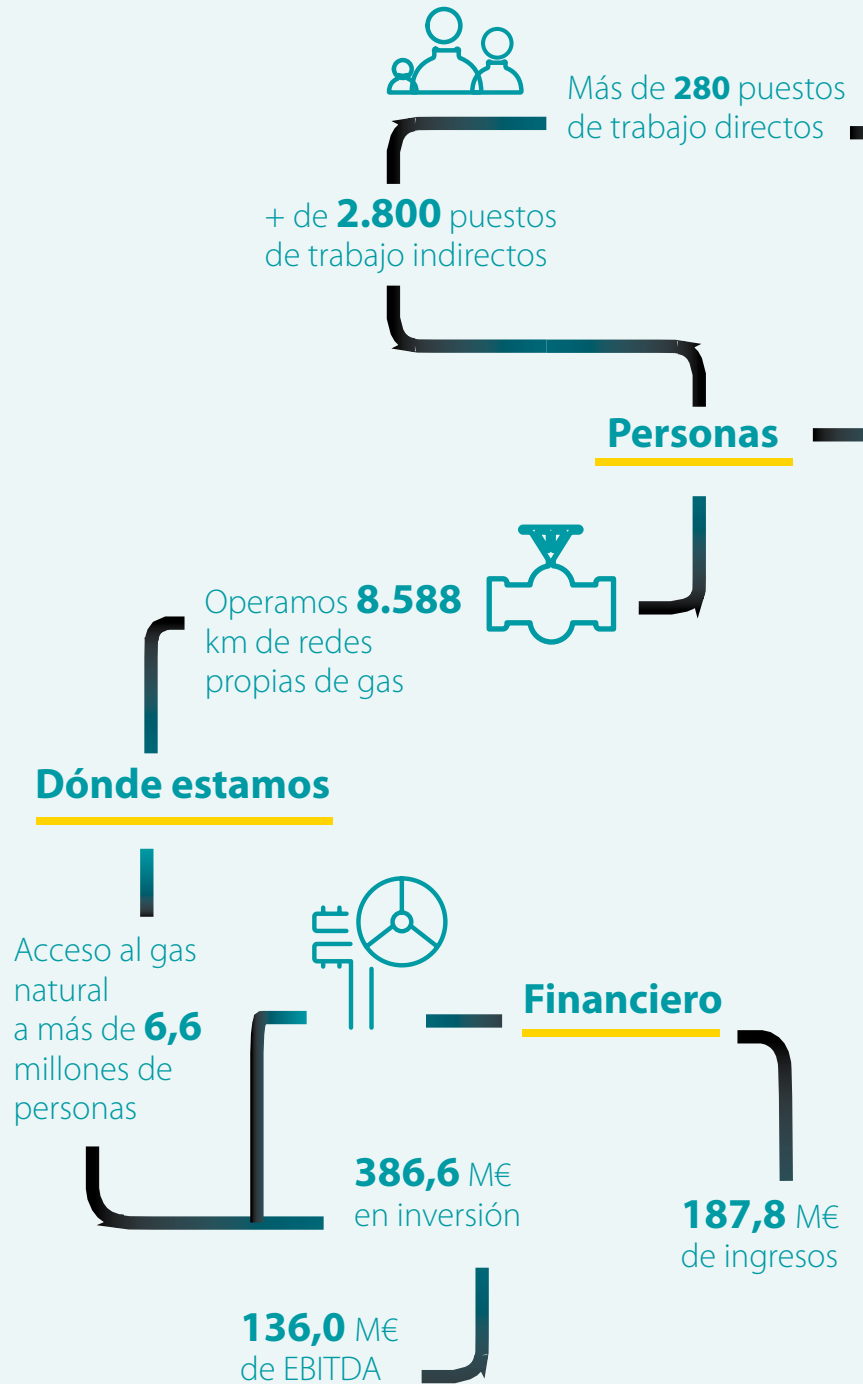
Más de **280** puestos de trabajo directos

+ de **2.800** puestos de trabajo indirectos

Personas

Operamos **8.588** km de redes propias de gas

Dónde estamos

Acceso al gas natural a más de **6,6** millones de personas

Financiero

**386,6** M€ en inversión

**187,8** M€ de ingresos

**136,0** M€ de EBITDA